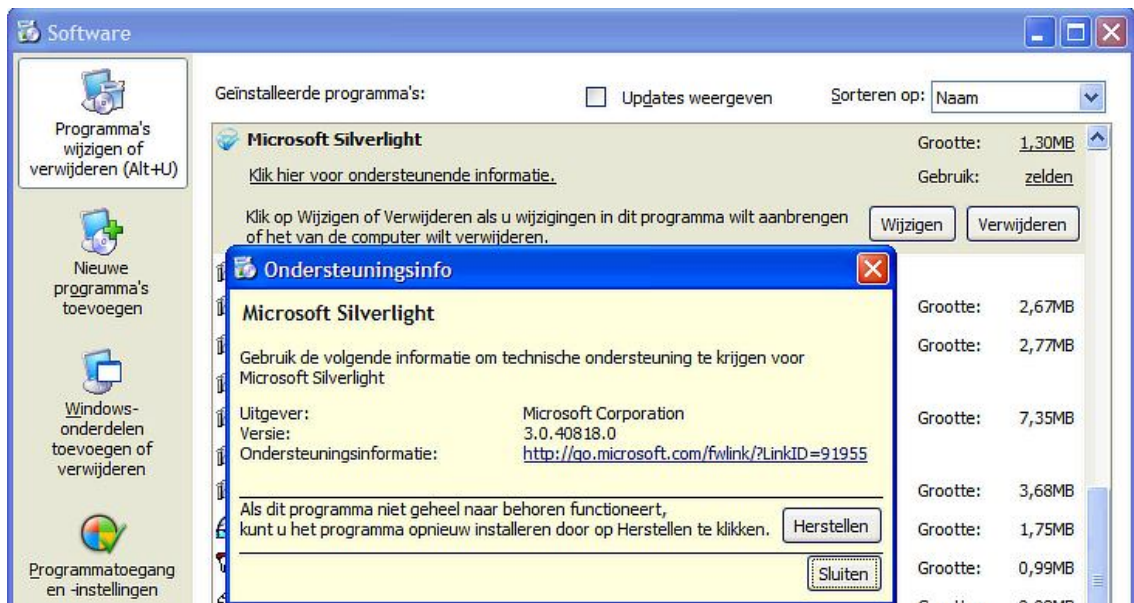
Software

Programma's wijzigen of verwijderen (Alt+U)

Nieuwe programma's toevoegen

Windows-onderdelen toevoegen of verwijderen

Programmatoegang en -instellingen

Geïnstalleerde programma's:

Updates weergeven

Sorteren op: Naam

Microsoft Silverlight

Grootte: 1,30MB

Klik hier voor ondersteunende informatie.

Gebruik: zelden

Klik op Wijzigen of Verwijderen als u wijzigingen in dit programma wilt aanbrengen of het van de computer wilt verwijderen.

Wijzigen

Verwijderen

Grootte: 2,67MB

Grootte: 2,77MB

Grootte: 7,35MB

Grootte: 3,68MB

Grootte: 1,75MB

Grootte: 0,99MB

Ondersteuningsinfo

Microsoft Silverlight

Gebruik de volgende informatie om technische ondersteuning te krijgen voor Microsoft Silverlight

| | |
|---|---|
| Uitgever: | Microsoft Corporation |
| Versie: | 3.0.40818.0 |
| Ondersteuningsinformatie: | http://go.microsoft.com/fwlink/?LinkID=91955 |

Als dit programma niet geheel naar behoren functioneert, kunt u het programma opnieuw installeren door op Herstellen te klikken.

Herstellen

Sluiten